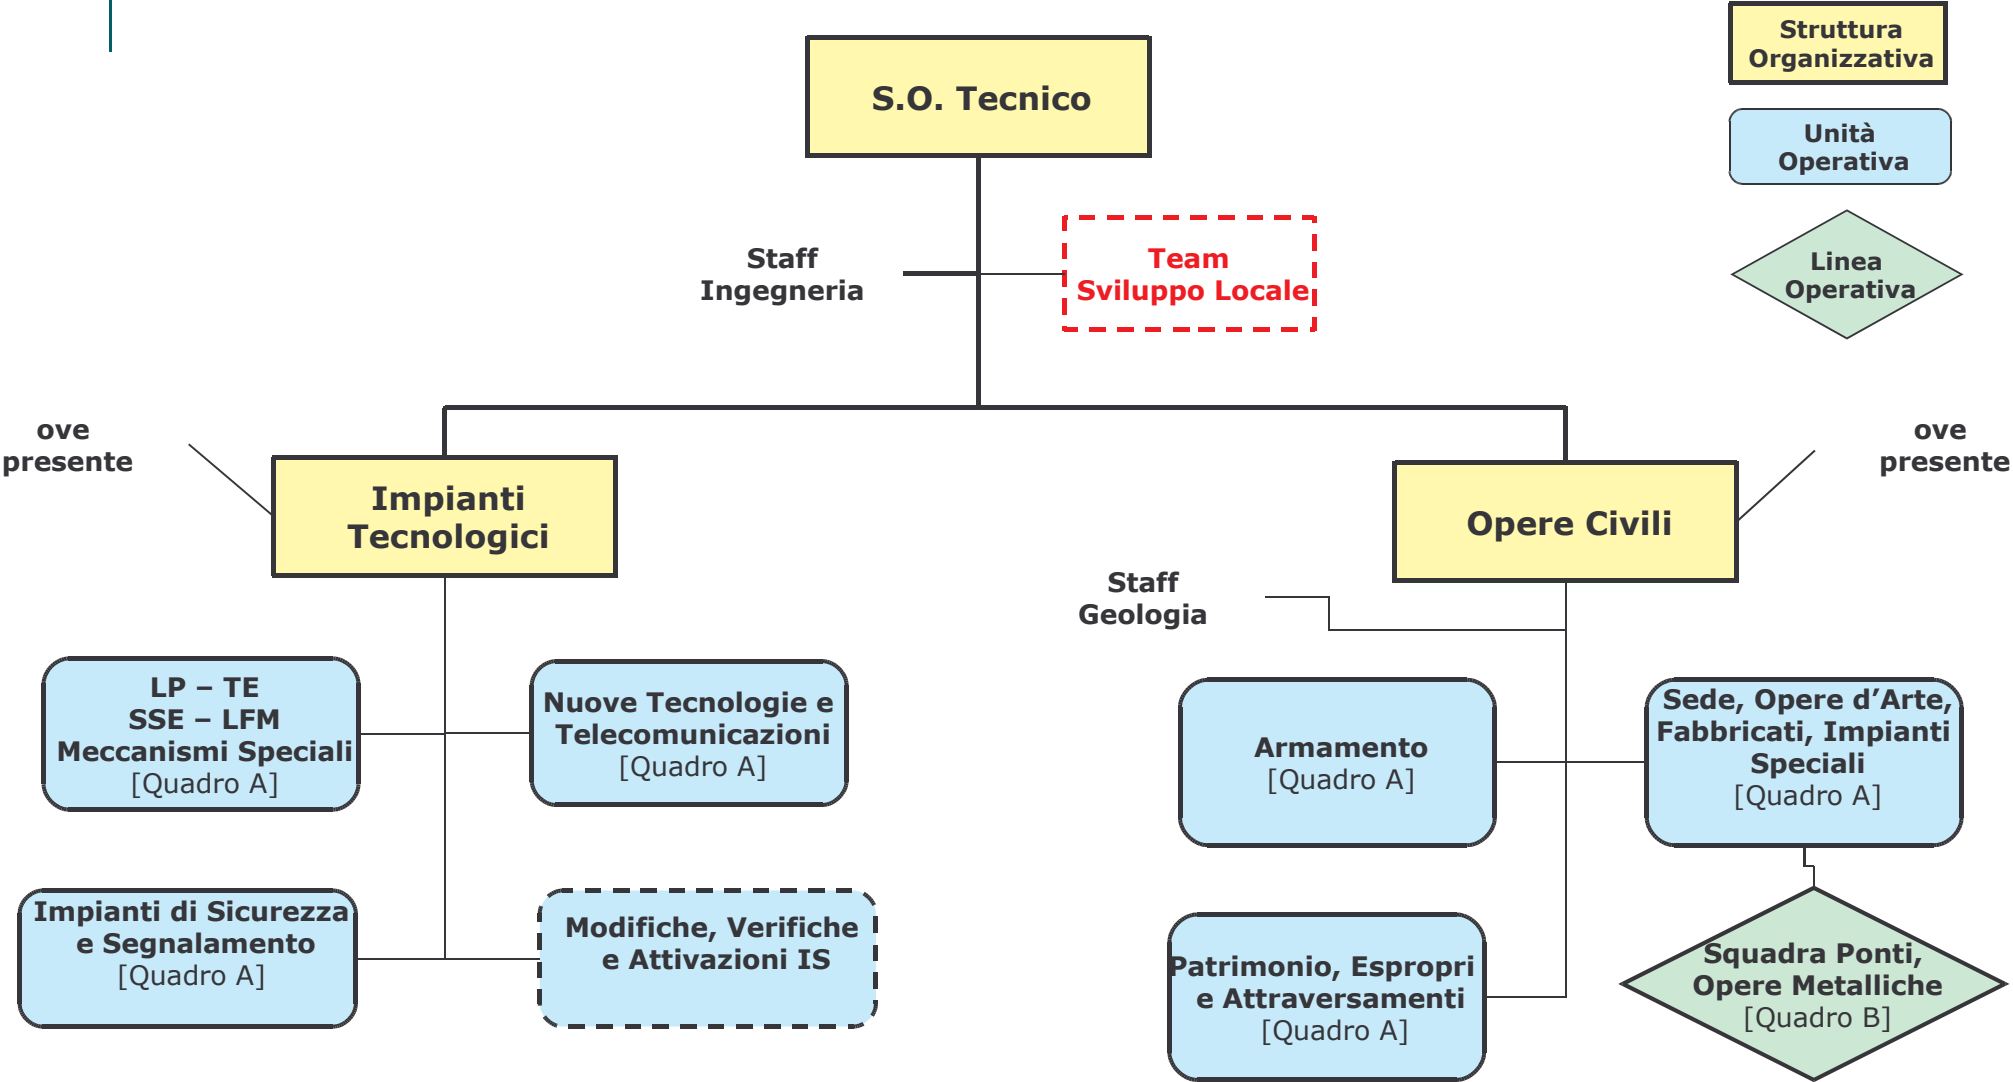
Struttura Organizzativa

Unità Operativa

Linea Operativa

S.O. Tecnico

Staff Ingegneria

Team Sviluppo Locale

ove presente

Impianti Tecnologici

Opere Civili

ove presente

Staff Geologia

LP – TE
SSE – LFM
Meccanismi Speciali
[Quadro A]

Nuove Tecnologie e Telecomunicazioni
[Quadro A]

Armamento
[Quadro A]

Sede, Opere d'Arte, Fabbricati, Impianti Speciali
[Quadro A]

Impianti di Sicurezza e Segnalamento
[Quadro A]

Modifiche, Verifiche e Attivazioni IS

Patrimonio, Espropri e Attraversamenti
[Quadro A]

Squadra Ponti, Opere Metalliche
[Quadro B]